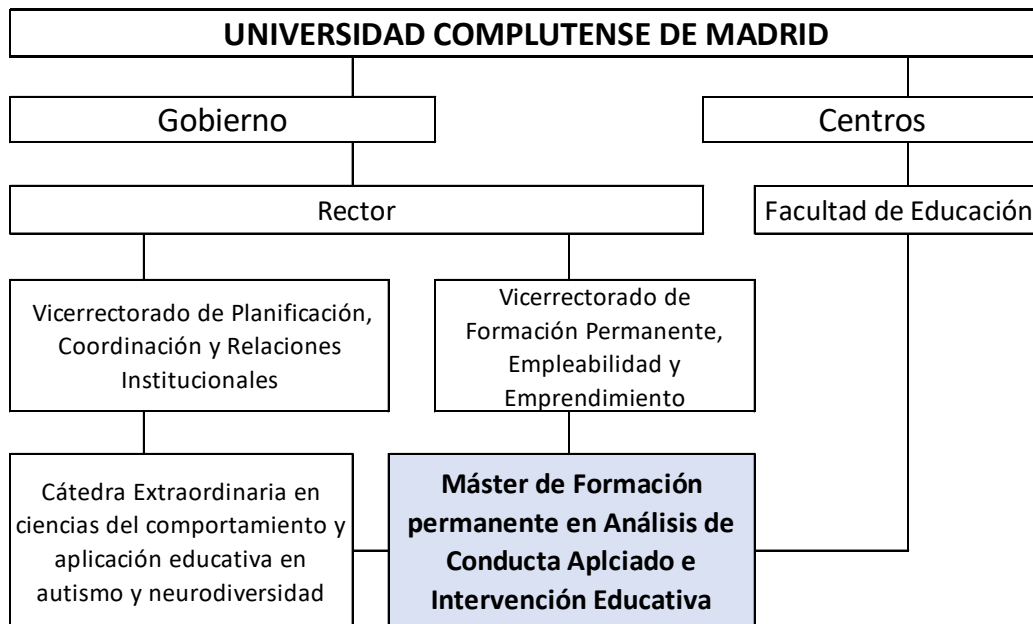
UNIVERSIDAD COMPLUTENSE DE MADRID

Gobierno

Centros

Rector

Facultad de Educación

Vicerrectorado de Planificación, Coordinación y Relaciones Institucionales

Vicerrectorado de Formación Permanente, Empleabilidad y Emprendimiento

Cátedra Extraordinaria en ciencias del comportamiento y aplicación educativa en autismo y neurodiversidad

Máster de Formación permanente en Análisis de Conducta Aplciado e Intervención Educativa